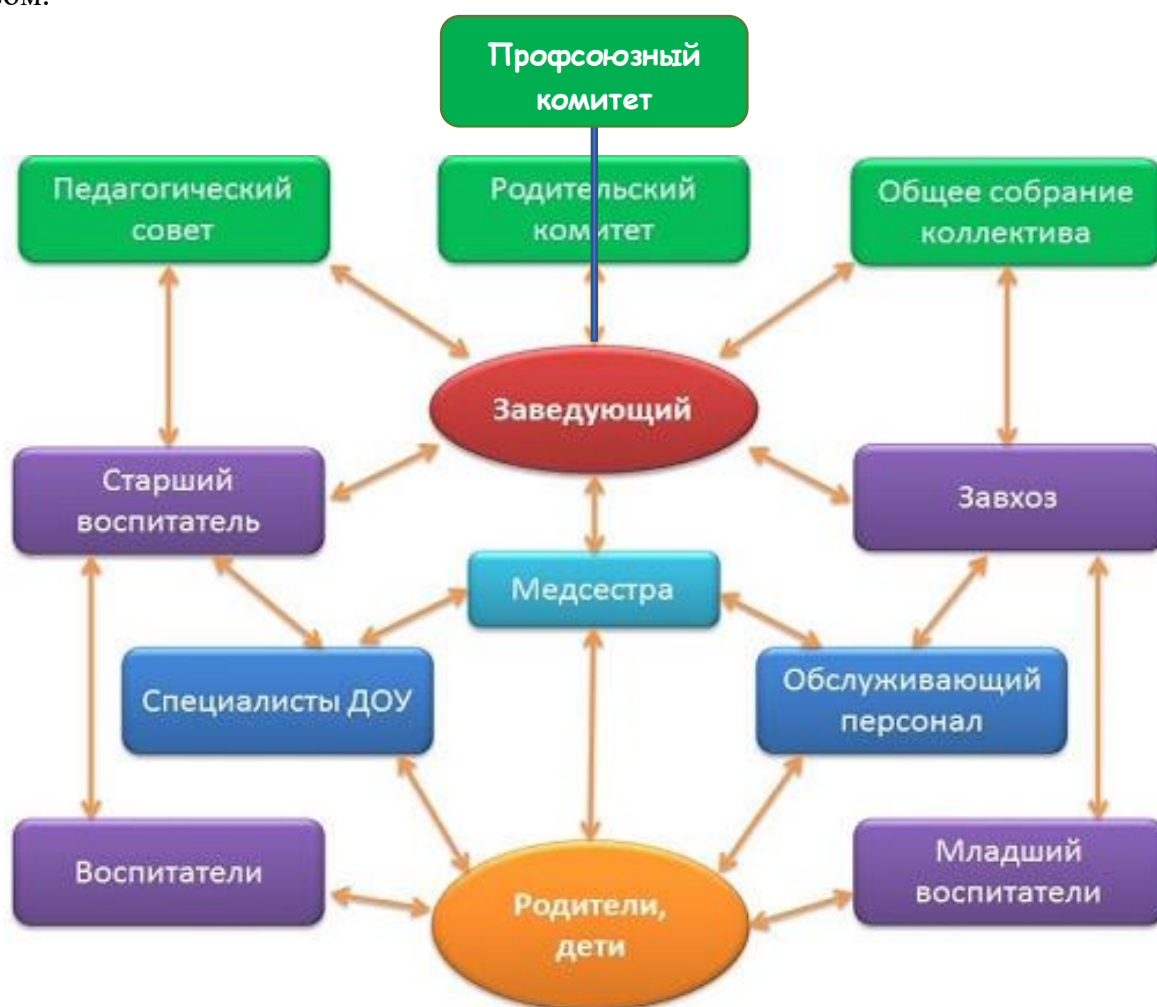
ом.

Профсоюзный комитет

Педагогический совет

Родительский комитет

Общее собрание коллектива

Заведующий

Старший воспитатель

Завхоз

Медсестра

Специалисты ДОУ

Обслуживающий персонал

Воспитатели

Родители, дети

Младший воспитатели